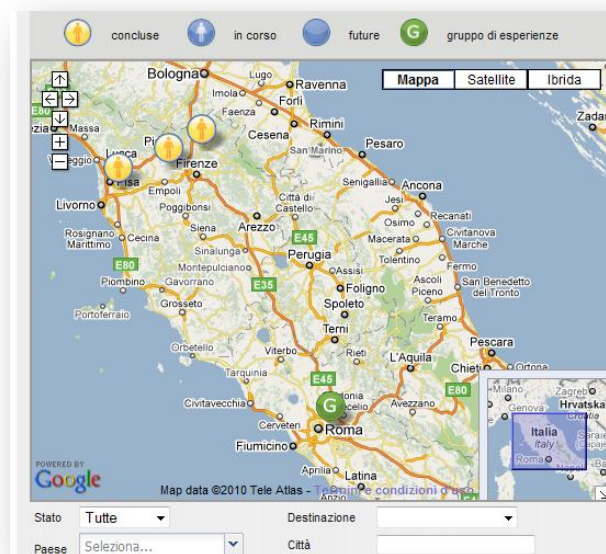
concluse in corso future G gruppo di esperienze

Mappa Satellite Ibrida

Bologna Lugo Ravenna Imola Faenza Forlì Rimini Cesena San Marino Pesaro Massa Viareggio Pisa Firenze Empoli Livorno Poggibonsi Siena Città di Castello Arezzo Senigallia Ancona Jesi Osimo Recanati Macerata Civitanova Marche Tolentino Fermo Ascoli Piceno San Benedetto del Tronto Rosignano Marittimo Cecina Sinalunga Montepulciano Perugia Assisi Foligno Spoleto E45 E35 E80 Piombino Gavorrano Grosseto Portoferraio Teramo Terni Orbetello Viterbo Rieti L'Aquila Pescara Chieti Ortona Tarquinia Civitavecchia Cerveteri Fiumicino Roma Avezzano Aprilia Latina Anzio Zadar Zagreb Hrvatska Milano Genova Italia Italy Roma Napoli G

POWERED BY Google Map data ©2010 Tele Atlas - Termini e condizioni d'uso

Stato Tutte
Paese Seleziona...
Destinazione
Città